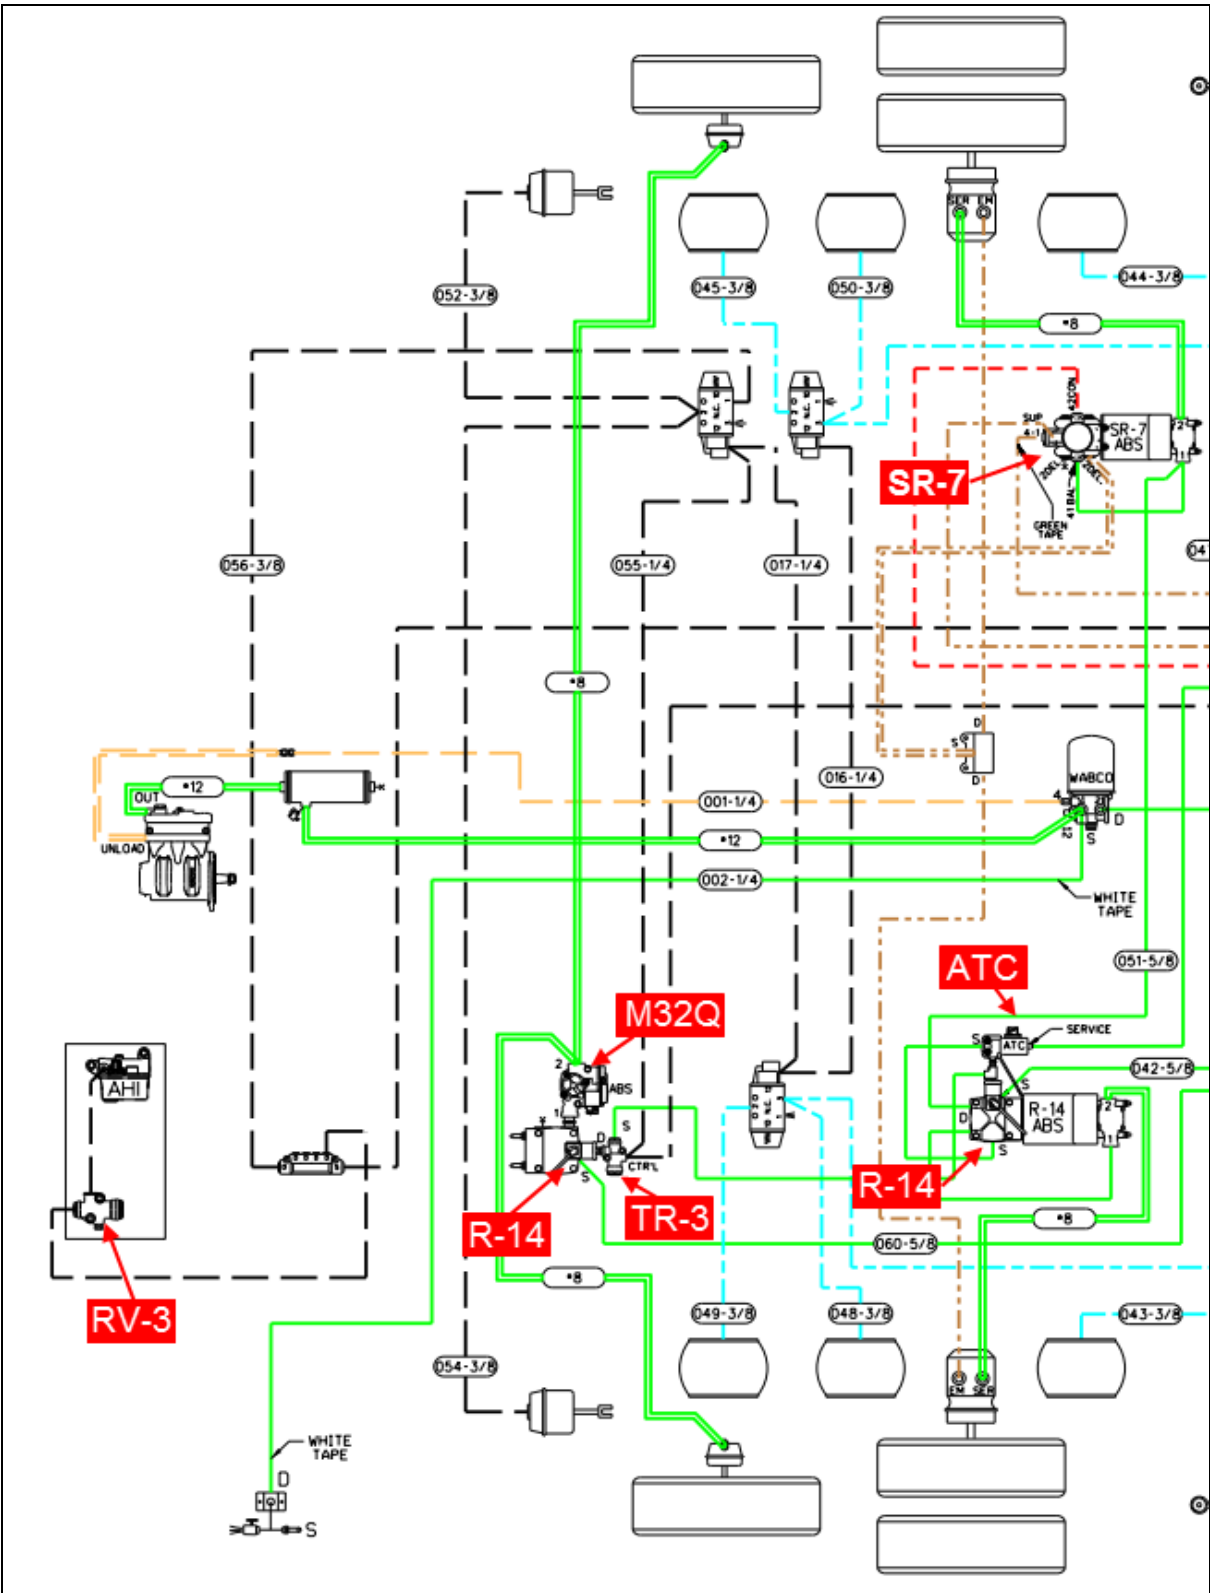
052-3/8
045-3/8
050-3/8
SER EM
044-3/8
•8
SUP 4-1
42CON
SR-7 ABS
SR-7
20CL
20CL
41 BAL
GREEN TAPE
056-3/8
055-1/4
017-1/4
04
•8
016-1/4
D
S
D
WABCO
•12
OUT
001-1/4
UNLOAD
•12
4
12
D
S
002-1/4
WHITE TAPE
ATC
051-5/8
M32Q
SERVICE
S ATC
AHI
2
ABS
042-5/8
1
S
R-14 ABS
S
D
S
CTRL
S
R-14
TR-3
R-14
•8
060-5/8
RV-3
•8
049-3/8
048-3/8
043-3/8
054-3/8
EM SER
WHITE TAPE
D
S